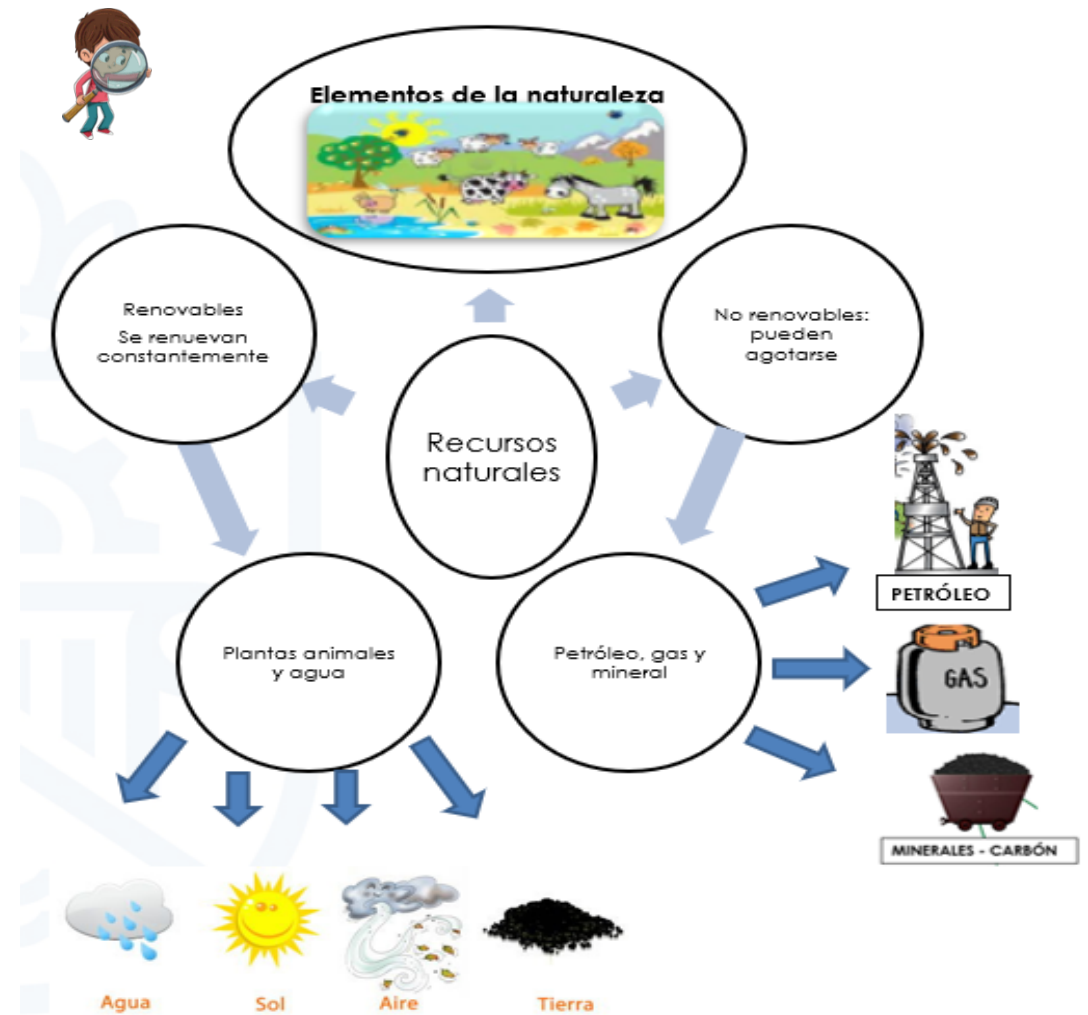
Elementos de la naturaleza

Renovables
Se renuevan constantemente

No renovables: pueden agotarse

Recursos naturales

Plantas animales y agua

Petróleo, gas y mineral

PETRÓLEO

GAS

MINERALES - CARBÓN

Agua

Sol

Aire

Tierra